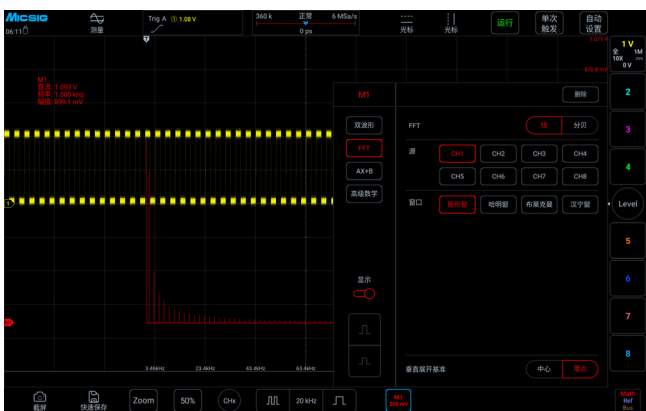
Micsig
06:11
测量
Trig A ① 1.08 V
360 k 正常 6 MSa/s
0 ps
光标
光标
运行
单次 触发
自动 设置
1 V
全 1M
10X 0 V
2
3
4
Level
5
6
7
8
M1
读值: 1.083 V
频率: 1.000 kHz
幅值: 899.1 mV
M1
删除
双波形
FFT
AX+B
高级数学
FFT
线
分贝
源
CH1
CH2
CH3
CH4
CH5
CH6
CH7
CH8
窗口
矩形窗
哈明窗
布莱克曼
汉宁窗
显示
垂直展开基准
中心
零点
3.4kHz
23.4kHz
43.4kHz
63.4kHz
截屏
快速保存
Zoom
50%
CHx
20 kHz
M1
Math
Ref
Bus